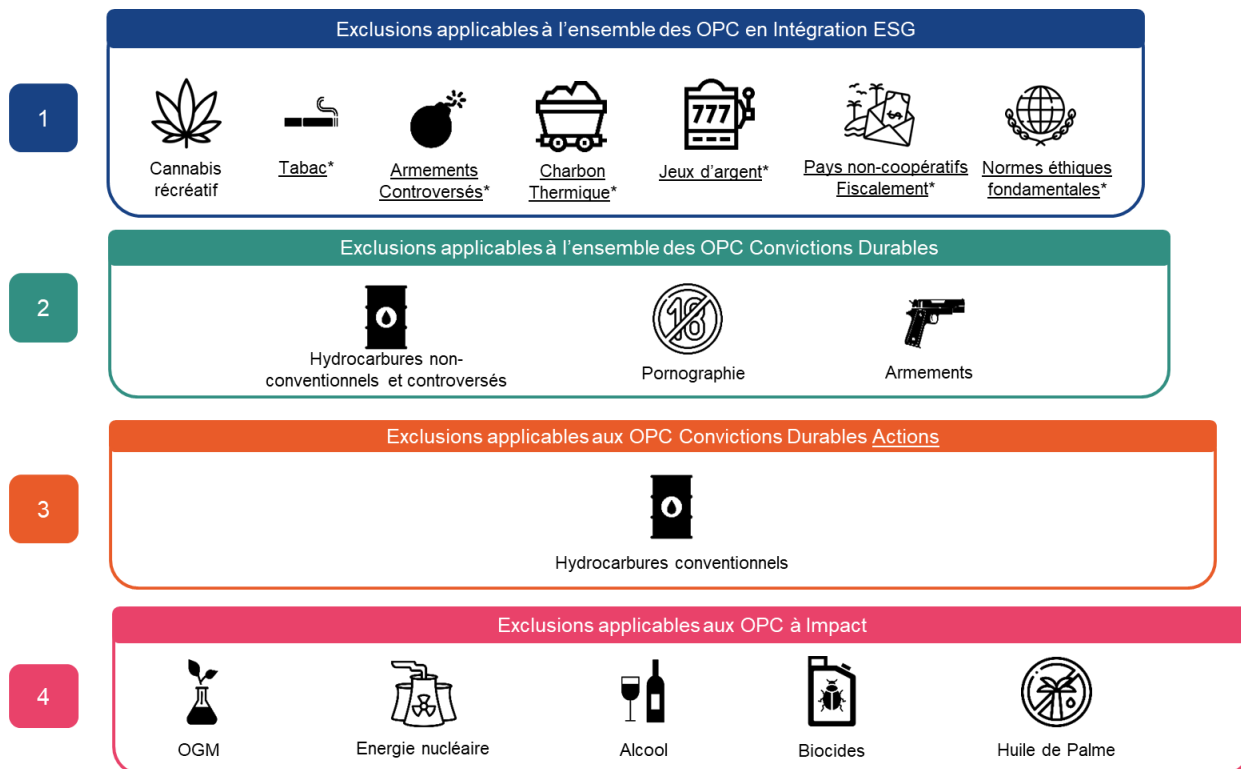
1

Exclusions applicables à l'ensemble des OPC en Intégration ESG

Cannabis récréatif

Tabac*

Armements Controversés*

Charbon Thermique*

777

Jeux d'argent*

Pays non-coopératifs Fiscalement*

Normes éthiques fondamentales*

2

Exclusions applicables à l'ensemble des OPC Convictions Durables

Hydrocarbures non-conventionnels et controversés

18

Pornographie

Armements

3

Exclusions applicables aux OPC Convictions Durables Actions

Hydrocarbures conventionnels

4

Exclusions applicables aux OPC à Impact

OGM

Energie nucléaire

Alcool

Biocides

Huile de Palme